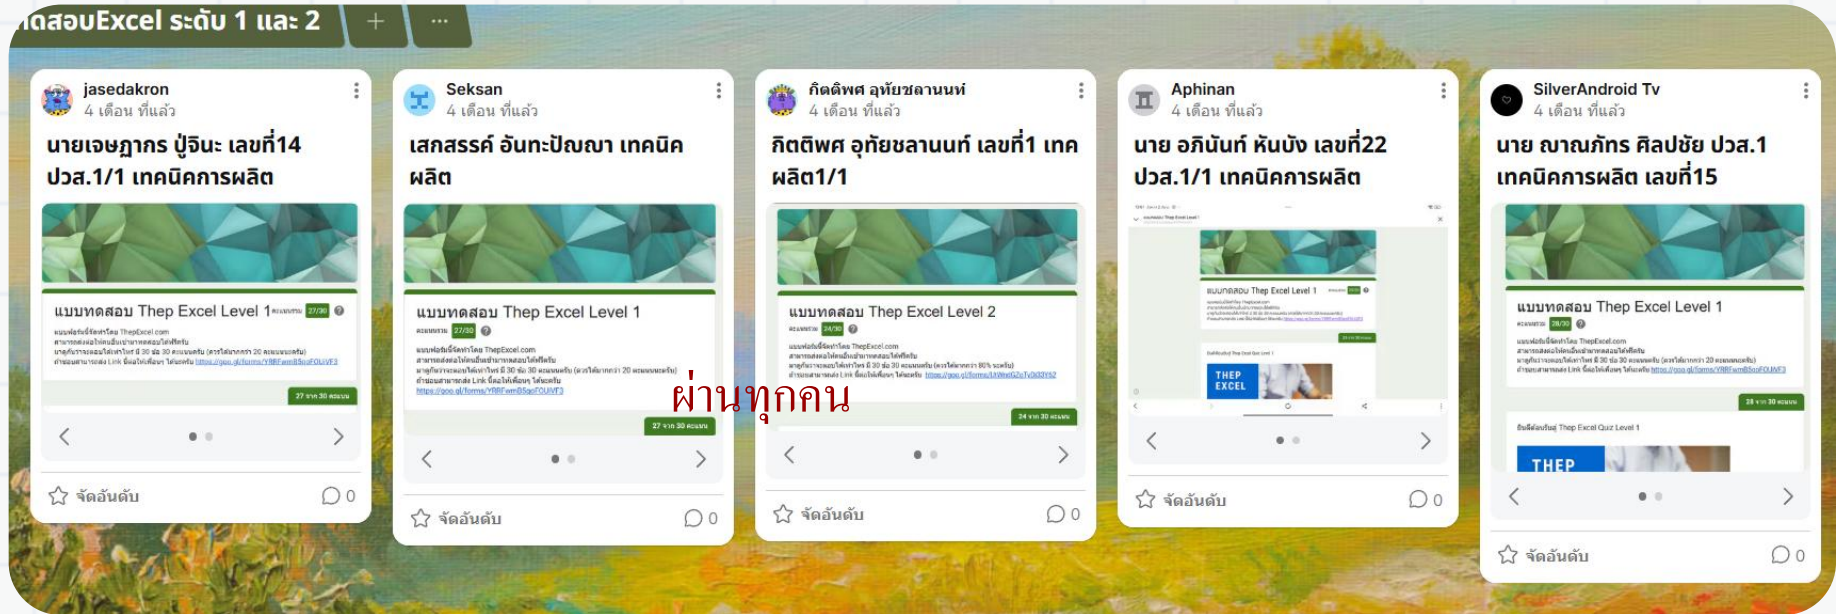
ดสอบExcel ระดับ 1 และ 2 + ···

jasedakron
4 เดือน ที่แล้ว
นายเจษฎากร ปู่จินะ เลขที่14 ปวส.1/1 เทคนิคการผลิต

แบบทดสอบ Thep Excel Level 1 คะแนน 27/30

27 จาก 30 คะแนน

จัดอันดับ 0

Seksan
4 เดือน ที่แล้ว
เสกสรรค์ อินทะปัญญา เทคนิคผลิต

แบบทดสอบ Thep Excel Level 1
คะแนน 27/30

27 จาก 30 คะแนน

จัดอันดับ 0

กิตติพศ อุทัยชลานนท์
4 เดือน ที่แล้ว
กิตติพศ อุทัยชลานนท์ เลขที่1 เทคผลิต1/1

แบบทดสอบ Thep Excel Level 2
คะแนน 24/30

24 จาก 30 คะแนน

จัดอันดับ 0

ผ่านทุกคน

Aphinan
4 เดือน ที่แล้ว
นาย อภินันท์ หันบัง เลขที่22 ปวส.1/1 เทคนิคการผลิต

แบบทดสอบ Thep Excel Level 1

THEP EXCEL

จัดอันดับ 0

SilverAndroid Tv
4 เดือน ที่แล้ว
นาย ญาณภัทร ศิลปชัย ปวส.1 เทคนิคการผลิต เลขที่15

แบบทดสอบ Thep Excel Level 1
คะแนน 28/30

28 จาก 30 คะแนน

THEP

จัดอันดับ 0